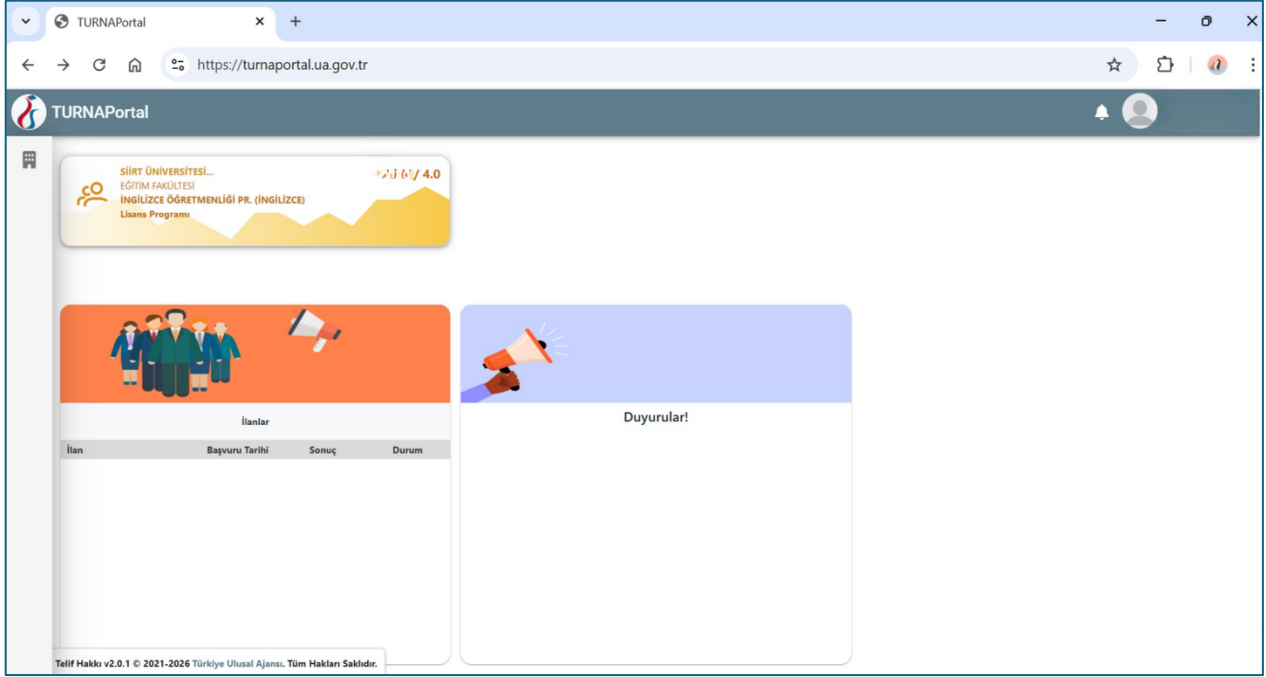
TURNAPortal
https://turnaportal.ua.gov.tr
TURNAPortal
SİİRT ÜNİVERSİTESİ...
EĞİTİM FAKÜLTESİ
İNGİLİZCE ÖĞRETMENLİĞİ PR. (İNGİLİZCE)
Lisans Programı
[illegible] / 4.0
İlanlar

| İlan | Başvuru Tarihi | Sonuç | Durum |
|---|---|---|---|

Duyurular!
Telif Hakkı v2.0.1 © 2021-2026 Türkiye Ulusal Ajansı. Tüm Hakları Saklıdır.